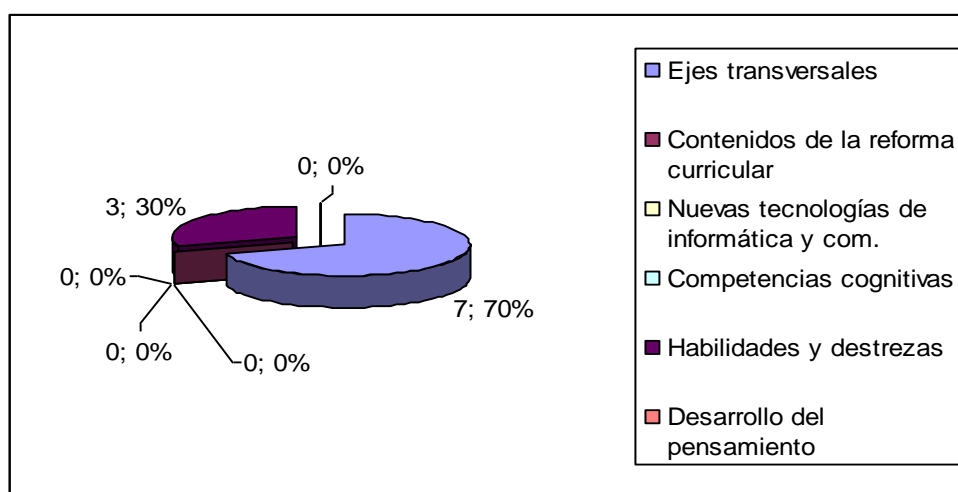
0; 0%

3; 30%

0; 0%

0; 0%

0; 0%

7; 70%

Ejes transversales

Contenidos de la reforma curricular

Nuevas tecnologías de informática y com.

Competencias cognitivas

Habilidades y destrezas

Desarrollo del pensamiento